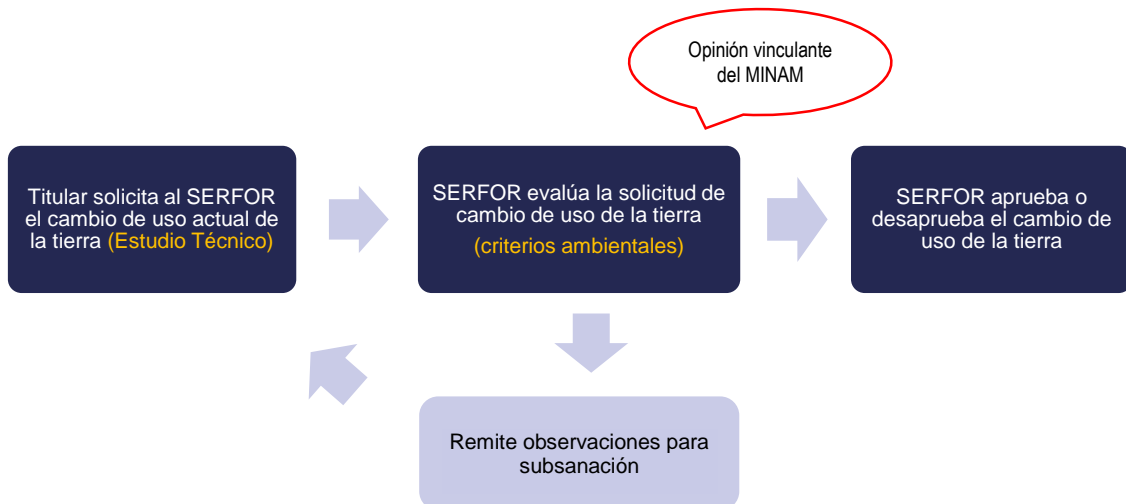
Opinión vinculante del MINAM

Titular solicita al SERFOR el cambio de uso actual de la tierra (Estudio Técnico)

SERFOR evalúa la solicitud de cambio de uso de la tierra

(criterios ambientales)

SERFOR aprueba o desaprueba el cambio de uso de la tierra

Remite observaciones para subsanación